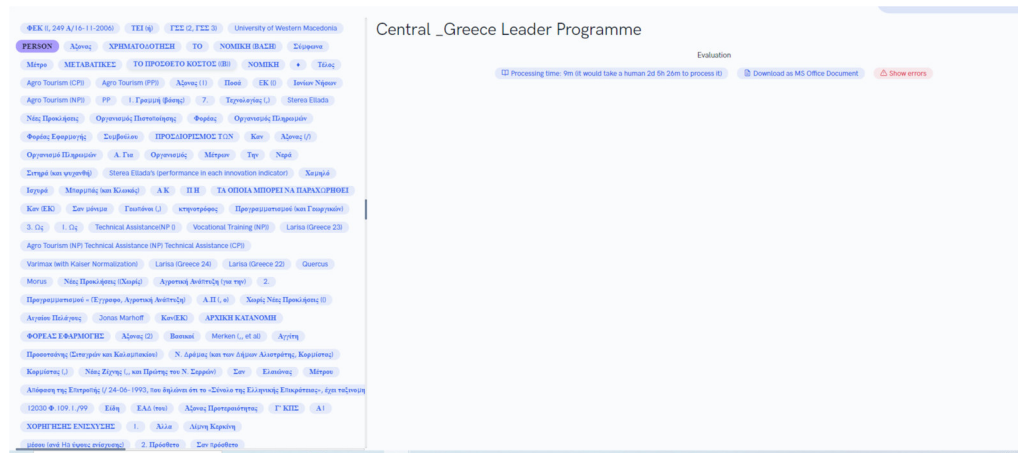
ΦΕΚ (I, 249 Α/16-11-2006)
ΤΕΙ (ii)
ΓΣΣ (2, ΓΣΣ 3)
University of Western Macedonia
PERSON
Άξονας
ΧΡΗΜΑΤΟΔΟΤΗΣΗ
ΤΟ
ΝΟΜΙΚΗ (ΒΑΣΗ)
Σύμφωνα
Μέτρο
ΜΕΤΑΒΑΤΙΚΕΣ
ΤΟ ΠΡΟΣΘΕΤΟ ΚΟΣΤΟΣ (Β))
ΝΟΜΙΚΗ
•
Τέλος
Agro Tourism (CPI)
Agro Tourism (PPI)
Άξονας (1)
Ποσό
ΕΚ (I)
Ιονίων Νήσων
Agro Tourism (NPI)
PP
1. Γραμμή (βάσης)
7.
Τεχνολογίας (,)
Sterea Ellada
Νέες Προκλήσεις
Οργανισμός Πιστοποίησης
Φορέας
Οργανισμός Πληρωμών
Φορέας Εφαρμογής
Συμβούλου
ΠΡΟΣΔΙΟΡΙΣΜΟΣ ΤΩΝ
Και
Άξονας (/)
Οργανισμό Πληρωμών
Α. Για
Οργανισμός
Μέτρων
Την
Νερά
Σιτηρά (και ψυχανθή)
Sterea Ellada's (performance in each innovation indicator)
Χαμηλά
Ισχυρά
Μπαμπάς (και Κλωκάς)
Α Κ
Π Η
ΤΑ ΟΠΟΙΑ ΜΠΟΡΕΙ ΝΑ ΠΑΡΑΧΩΡΗΘΕΙ
Και (ΕΚ)
Σαν μόνιμα
Γειτόνων (,)
κτηνοτρόφους
Προγραμματισμού (και Γεωργικών)
3. Ως
1. Ως
Technical Assistance(NP I)
Vocational Training (NPI)
Larisa (Greece 23)
Agro Tourism (NP) Technical Assistance (NP) Technical Assistance (CPI)
Varimax (with Kaiser Normalization)
Larisa (Greece 24)
Larisa (Greece 22)
Quercus
Morus
Νέες Προκλήσεις (Χωρίς)
Αγροτική Ανάπτυξη (για την)
2.
Προγραμματισμού « (Έγγραφο, Αγροτική Ανάπτυξη)
Α.Π (, ε)
Χωρίς Νέες Προκλήσεις (I)
Αιγαίου Πελάγους
Jonas Marhoff
Και(ΕΚ)
ΑΡΧΙΚΗ ΚΑΤΑΝΟΜΗ
ΦΟΡΕΑΣ ΕΦΑΡΜΟΓΗΣ
Άξονας (2)
Βασικοί
Merken (,, et al)
Αγγέτη
Προεστιάσεις (Σιτηρών και Καλαμποκιού)
Ν. Δράμας (και των Δήμων Αλιστράτης, Κορμίστας)
Κορμίστας (,)
Νέας Ζίχνης (,, και Πρώτης του Ν. Σερρών)
Σαν
Εισαώνες
Μέτρου
Απόφαση της Επιτροπής (/ 24-06-1993, που δηλώνει ότι το «Σύνολο της Ελληνικής Επικράτειας», έχει ταξινομη
(2030 Φ.109.1./99
Είδη
ΕΑΔ (του)
Άξονας Προτεραιότητας
Γ' ΚΠΣ
Α1
ΧΟΡΗΓΗΣΗΣ ΕΝΙΣΧΥΣΗΣ
1.
Άλλα
Λίμνη Κερκίνη
μέσου (ανά Ηα έγους ενίσχυσης)
2. Πρόσθετο
Σαν πρόσθετο

Central _Greece Leader Programme

Evaluation

Processing time: 9m (it would take a human 2d 6h 26m to process it)
Download as MS Office Document
Show errors